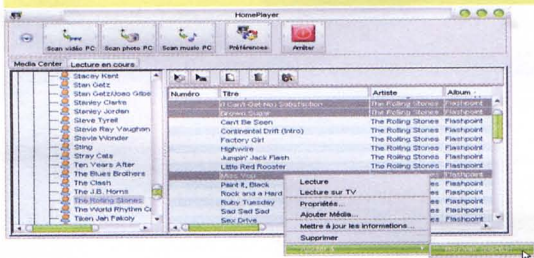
HomePlayer

Scan vidéo PC
Scan photo PC
Scan music PC
Préférences
Arrêter

Media Center
Lecture en cours

Stacey Kent
Stan Getz
Stan Getz/Joao Gilbe
Stanley Clarke
Stanley Jordan
Steve Tyrell
Stevie Ray Vaughan
Stevie Wonder
Sting
Stray Cats
Ten Years After
The Blues Brothers
The Clash
The J.B. Horns
The Rolling Stones
The World Rhythm C
Tiken Jah Fakoly

| Numéro | Titre | Artiste | Album |
|---|---|---|---|
| | (I Can't Get No) Satisfaction | The Rolling Stones | Flashpoint |
| | Brown Sugar | The Rolling Stones | Flashpoint |
| | Can't Be Seen | The Rolling Stones | Flashpoint |
| | Continental Drift (Intro) | The Rolling Stones | Flashpoint |
| | Factory Girl | The Rolling Stones | Flashpoint |
| | Highwire | The Rolling Stones | Flashpoint |
| | Jumpin' Jack Flash | The Rolling Stones | Flashpoint |
| | Little Red Rooster | The Rolling Stones | Flashpoint |
| | Miss You | The Rolling Stones | Flashpoint |
| | Paint It, Black | | |
| | Rock and a Hard | | |
| | Ruby Tuesday | | |
| | Sad Sad Sad | | |
| | Sex Drive | | |

Lecture
Lecture sur TV
Propriétés...
Ajouter Média...
Mettre à jour les informations...
Supprimer